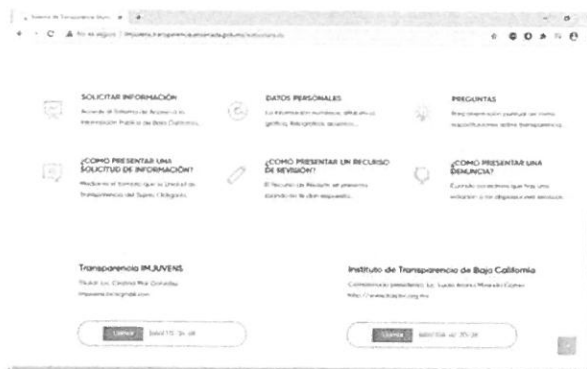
Sistema de Transparencia Mun

No es seguro | imjuvens.transparenciamunicipal.gob.mx/solicitudes

SOLICITAR INFORMACIÓN
Accede al Sistema de Acceso a la Información Pública de Baja California...

DATOS PERSONALES
La información numérica, alfabética, gráfica, fotográfica, acústica...

PREGUNTAS
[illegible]

¿COMO PRESENTAR UNA SOLICITUD DE INFORMACIÓN?
Mediante el formato que la Unidad de Transparencia del Sujeto Obligado...

¿COMO PRESENTAR UN RECURSO DE REVISIÓN?
El Recurso de Revisión se presenta cuando no te dan respuesta...

¿COMO PRESENTAR UNA DENUNCIA?
Cuando consideres que hay una violación a lo dispuesto en la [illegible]

Transparencia IMJUVENS
Titular: Lic. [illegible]
imjuvens.tc@gmail.com

Instituto de Transparencia de Baja California
Comisionado presidente: Lic. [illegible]
http://www.itaipbc.org.mx

Llamar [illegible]

Llamar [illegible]